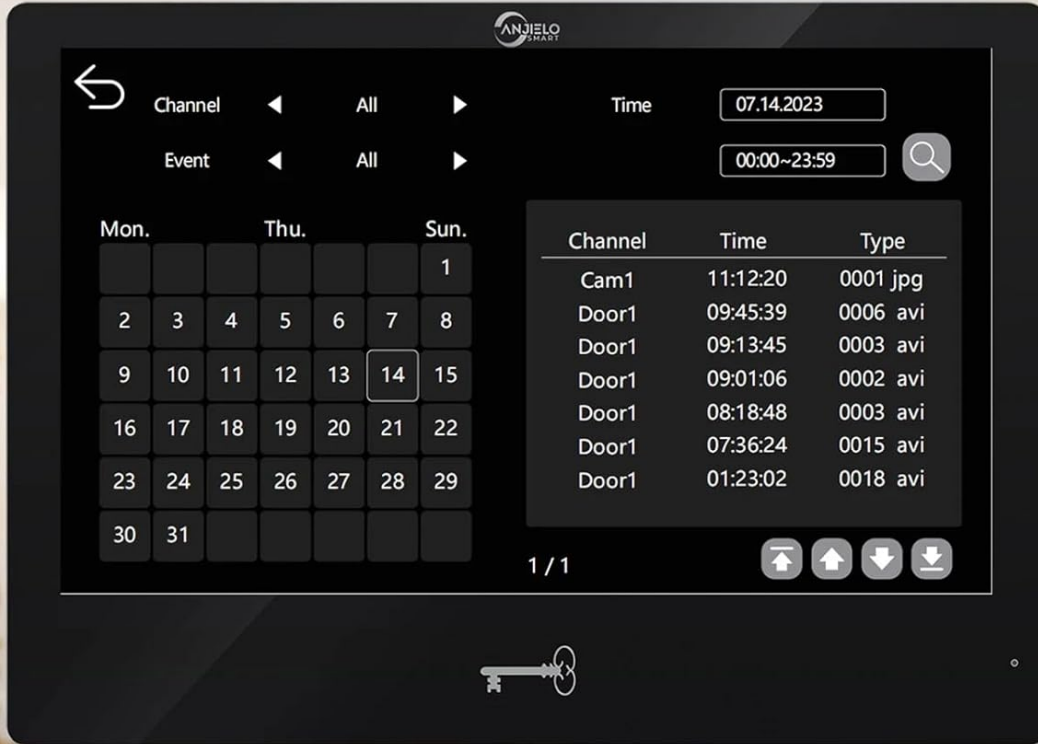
ANJIELO SMART

Channel All Time 07.14.2023

Event All 00:00~23:59

| Mon. | | | Thu. | | | Sun. |
|---|---|---|---|---|---|---|
| | | | | | | 1 |
| 2 | 3 | 4 | 5 | 6 | 7 | 8 |
| 9 | 10 | 11 | 12 | 13 | 14 | 15 |
| 16 | 17 | 18 | 19 | 20 | 21 | 22 |
| 23 | 24 | 25 | 26 | 27 | 28 | 29 |
| 30 | 31 | | | | | |

| Channel | Time | Type |
|---|---|---|
| Cam1 | 11:12:20 | 0001 jpg |
| Door1 | 09:45:39 | 0006 avi |
| Door1 | 09:13:45 | 0003 avi |
| Door1 | 09:01:06 | 0002 avi |
| Door1 | 08:18:48 | 0003 avi |
| Door1 | 07:36:24 | 0015 avi |
| Door1 | 01:23:02 | 0018 avi |

1 / 1